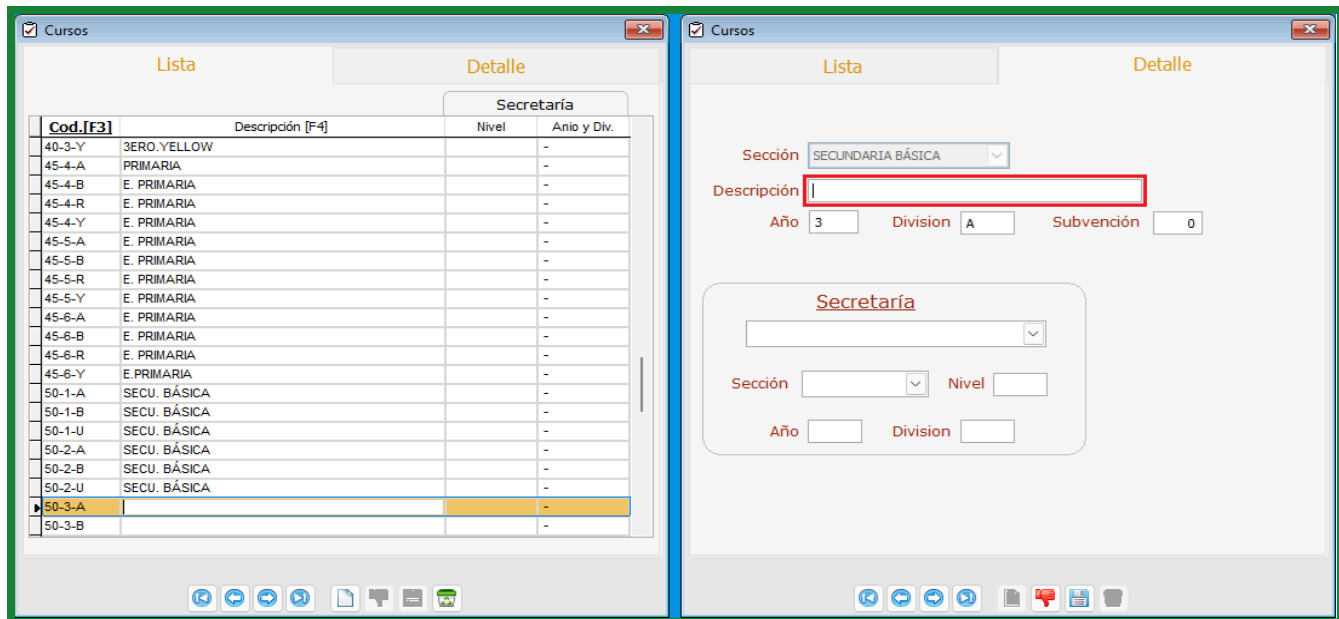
Cursos

Lista | Detalle

Secretaría

| Cod.[F3] | Descripción [F4] | Nivel | Anio y Div. |
|---|---|---|---|
| 40-3-Y | 3ERO.YELLOW | | - |
| 45-4-A | PRIMARIA | | - |
| 45-4-B | E. PRIMARIA | | - |
| 45-4-R | E. PRIMARIA | | - |
| 45-4-Y | E. PRIMARIA | | - |
| 45-5-A | E. PRIMARIA | | - |
| 45-5-B | E. PRIMARIA | | - |
| 45-5-R | E. PRIMARIA | | - |
| 45-5-Y | E. PRIMARIA | | - |
| 45-6-A | E. PRIMARIA | | - |
| 45-6-B | E. PRIMARIA | | - |
| 45-6-R | E. PRIMARIA | | - |
| 45-6-Y | E.PRIMARIA | | - |
| 50-1-A | SECU. BÁSICA | | - |
| 50-1-B | SECU. BÁSICA | | - |
| 50-1-U | SECU. BÁSICA | | - |
| 50-2-A | SECU. BÁSICA | | - |
| 50-2-B | SECU. BÁSICA | | - |
| 50-2-U | SECU. BÁSICA | | - |
| 50-3-A | | | - |
| 50-3-B | | | - |

Cursos

Lista | Detalle

Sección SECUNDARIA BÁSICA
Descripción
Año 3 Division A Subvención 0

Secretaría

Sección Nivel
Año Division